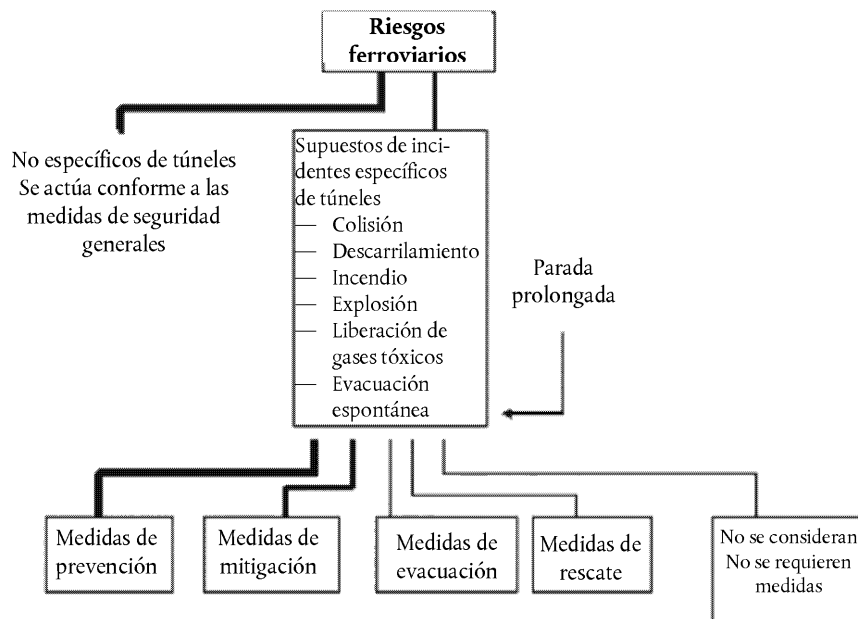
Riesgos ferroviarios

No específicos de túneles
Se actúa conforme a las medidas de seguridad generales

Supuestos de incidentes específicos de túneles
— Colisión
— Descarrilamiento
— Incendio
— Explosión
— Liberación de gases tóxicos
— Evacuación espontánea

Parada prolongada

Medidas de prevención

Medidas de mitigación

Medidas de evacuación

Medidas de rescate

No se consideran
No se requieren medidas